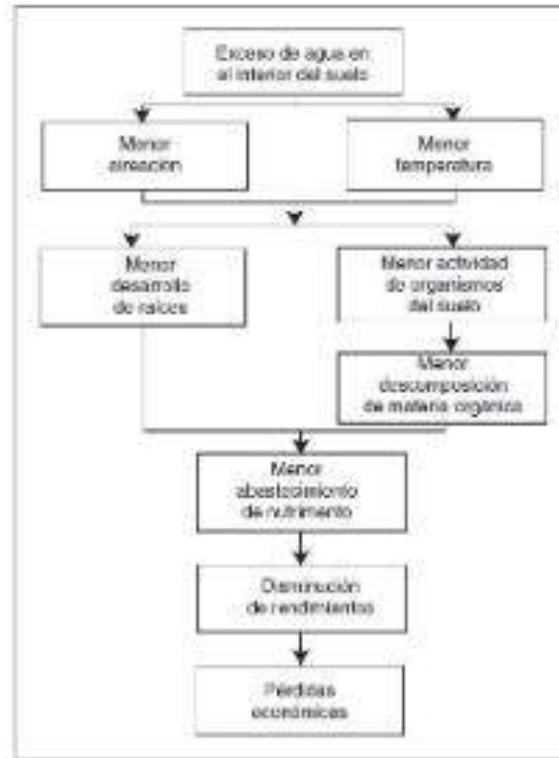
Exceso de agua en el interior del suelo

Menor aireación

Menor temperatura

Menor desarrollo de raíces

Menor actividad de organismos del suelo

Menor descomposición de materia orgánica

Menor abastecimiento de nutrimento

Disminución de rendimientos

Pérdidas económicas